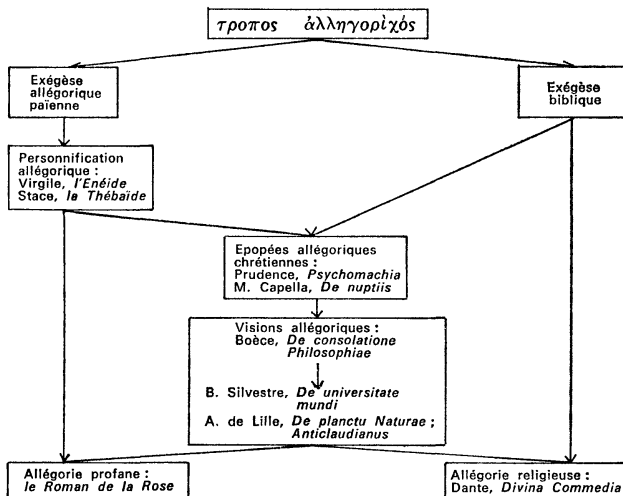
τροπος ἀλληγορὶχός

Exégèse allégorique païenne

Exégèse biblique

Personnification allégorique : Virgile, *l'Enéide* Stace, *la Thébaïde*

Epopées allégoriques chrétiennes : Prudence, *Psychomachia* M. Capella, *De nuptiis*

Visions allégoriques : Boèce, *De consolatione Philosophiae*

B. Silvestre, *De universitate mundi*

A. de Lille, *De planctu Naturae* ; *Anticlaudianus*

Allégorie profane : *le Roman de la Rose*

Allégorie religieuse : Dante, *Divina Commedia*